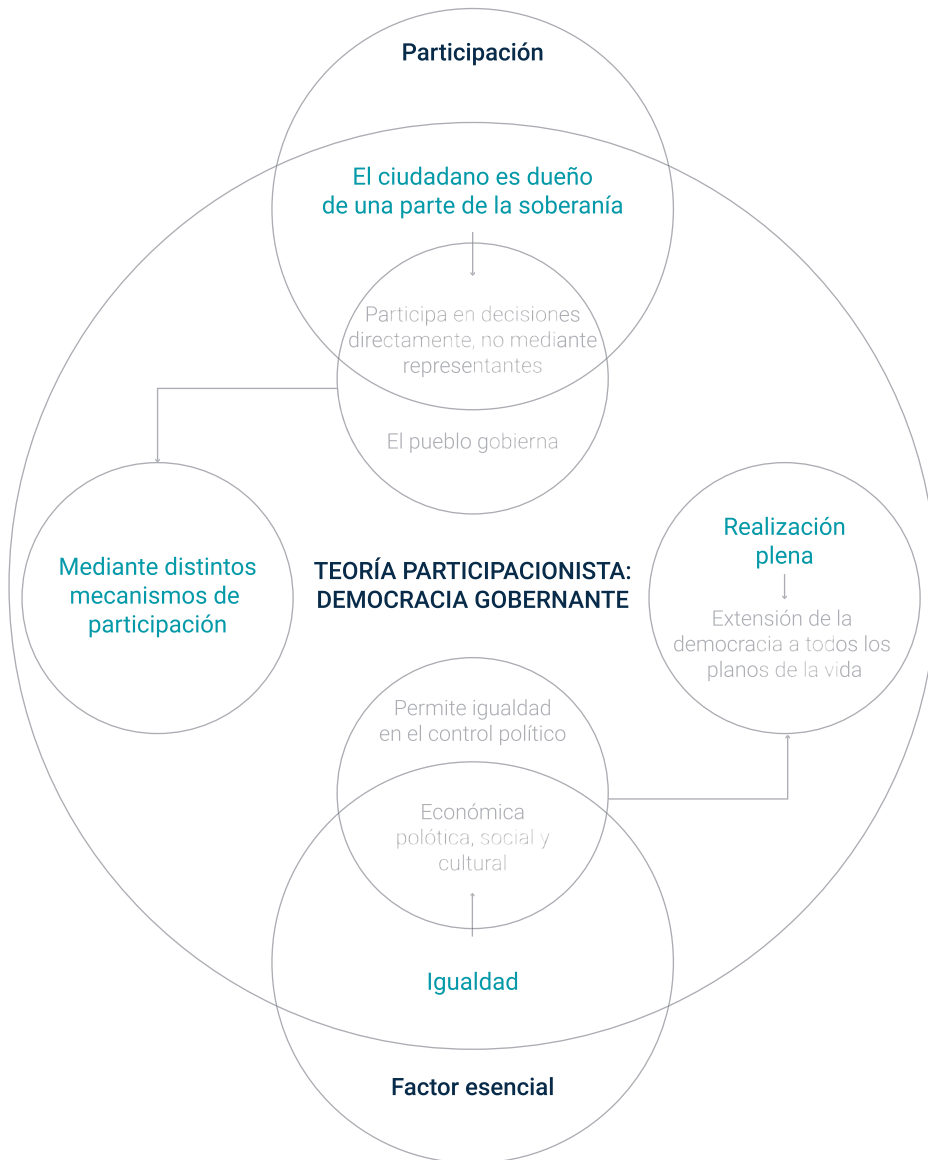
Participación

El ciudadano es dueño de una parte de la soberanía

Participa en decisiones directamente, no mediante representantes

El pueblo gobierna

Mediante distintos mecanismos de participación

TEORÍA PARTICIPACIONISTA: DEMOCRACIA GOBERNANTE

Realización plena

Extensión de la democracia a todos los planos de la vida

Permite igualdad en el control político

Económica polótica, social y cultural

Igualdad

Factor esencial